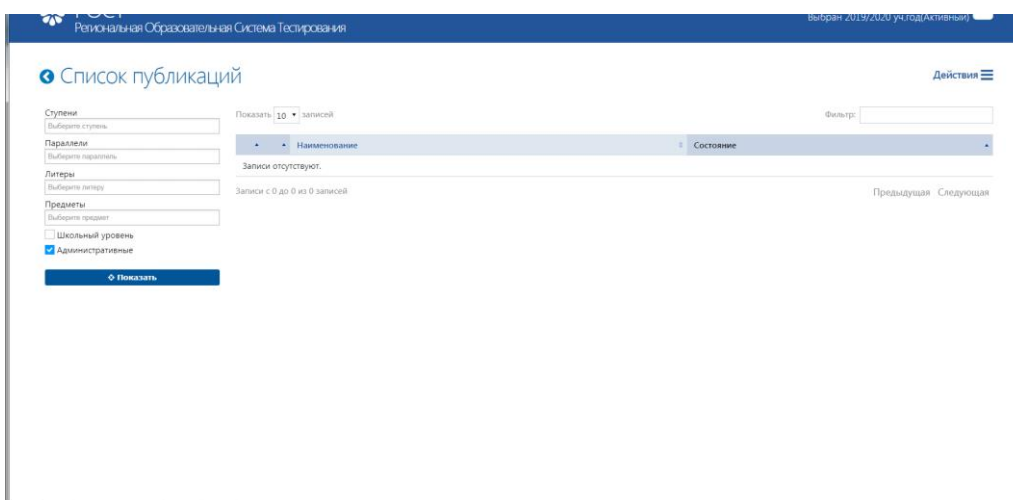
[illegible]
Региональная Образовательная Система Тестирования

Выбран 2019/2020 уч.год(Активный)

Список публикаций

Действия

Ступени
Выберите ступень
Параллели
Выберите параллель
Литеры
Выберите литеру
Предметы
Выберите предмет
Школьный уровень
Административные

Показать

Показать 10 записей

Фильтр:

| | Наименование | Состояние |
|---|---|---|
| Записи отсутствуют. | | |

Записи с 0 до 0 из 0 записей

Предыдущая Следующая